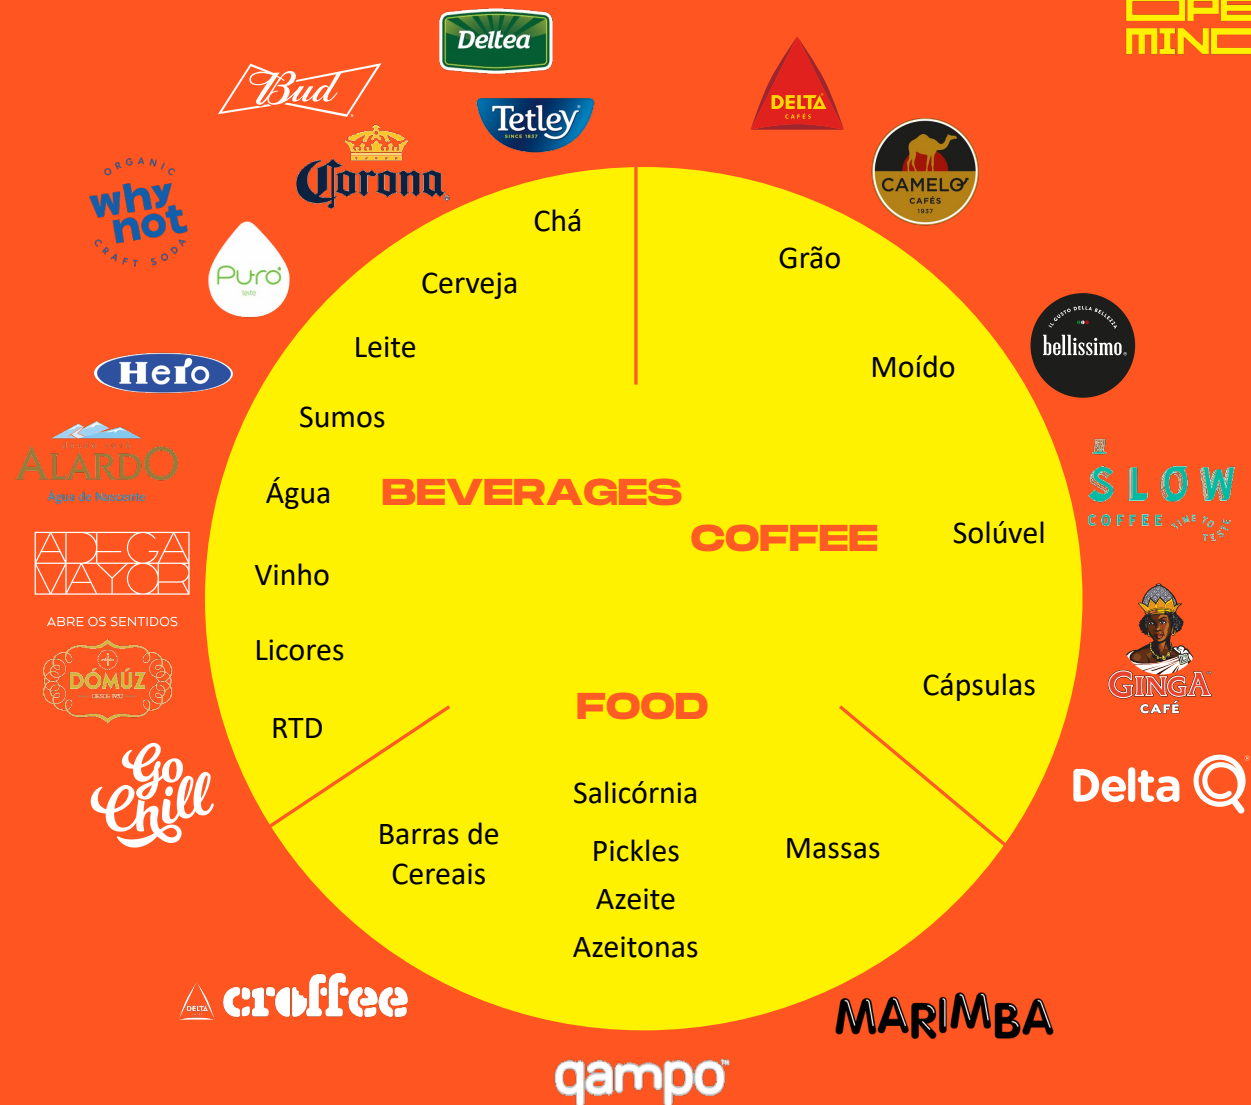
OPE MIND

Deltea

Bud

Tetley SINCE 1837

Corona

ORGANIC why not CRAFT SODA

Puro leite

Hero

ALARDO Água de Nascente

ADEGA MAYOR

ABRE OS SENTIDOS

DÓMUZ

Go Chill

DELTA croffee

qampo

MARIMBA

DELTA CAFÉS

CAMELO CAFÉS 1937

IL GUSTO DELLA BELLEZZA bellissimo

SLOW COFFEE TIME TO TASTE

GINGA CAFÉ

Delta Q

Chá

Cerveja

Leite

Sumos

Água

BEVERAGES

Vinho

Licores

RTD

Grão

Moído

COFFEE

Solúvel

Cápsulas

FOOD

Salicórnia

Barras de Cereais

Pickles

Azeite

Azeitonas

Massas